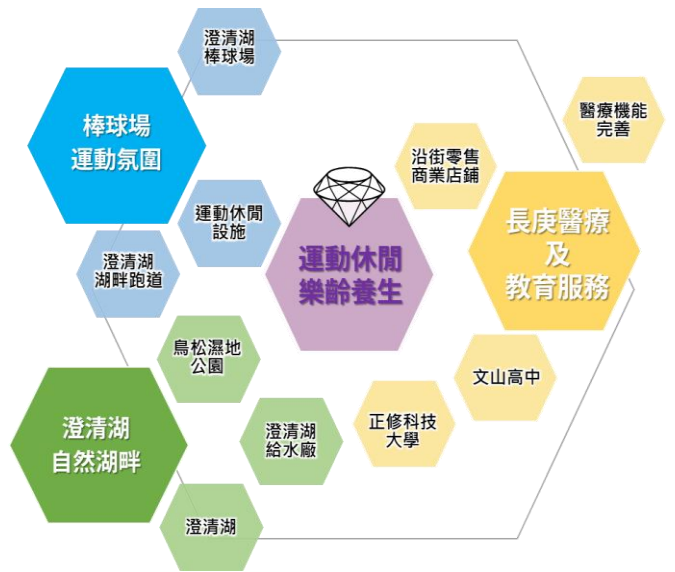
澄清湖
棒球場

棒球場
運動氛圍

運動休閒
設施

澄清湖
湖畔跑道

運動休閒
樂齡養生

沿街零售
商業店鋪

醫療機能
完善

長庚醫療
及
教育服務

烏松濕地
公園

澄清湖
自然湖畔

澄清湖
給水廠

正修科技
大學

文山高中

澄清湖